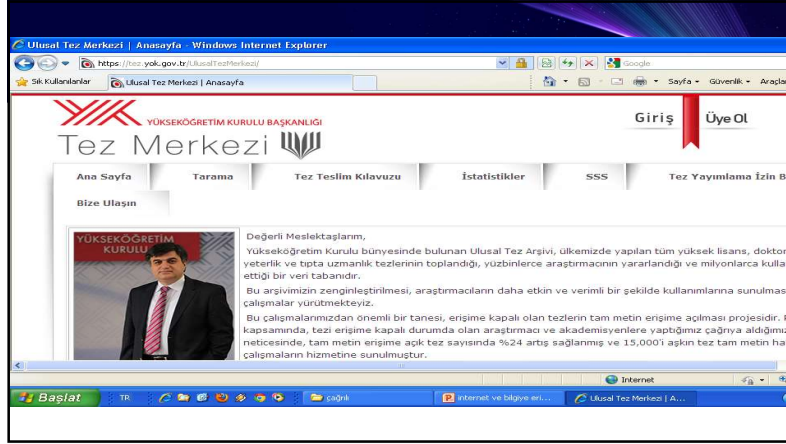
Ulusal Tez Merkezi | Anasayfa - Windows Internet Explorer

https://tez.yok.gov.tr/UlusalTezMerkezi/

Google

Sık Kullanılanlar

Ulusal Tez Merkezi | Anasayfa

Sayfa ▾ Güvenlik ▾ Araçla

YÜKSEKÖĞRETİM KURULU BAŞKANLIĞI

Tez Merkezi

Giriş

Üye Ol

Ana Sayfa

Tarama

Tez Teslim Kılavuzu

İstatistikler

SSS

Tez Yayımlama İzin B

Bize Ulaşın

YÜKSEKÖĞRETİM KURULU

Değerli Meslektaşlarım,

Yükseköğretim Kurulu bünyesinde bulunan Ulusal Tez Arşivi, ülkemizde yapılan tüm yüksek lisans, doktor yeterlik ve tıpta uzmanlık tezlerinin toplandığı, yüzbinlerce araştırmacının yararlandığı ve milyonlarca kulla ettiği bir veri tabanıdır.

Bu arşivimizin zenginleştirilmesi, araştırmacıların daha etkin ve verimli bir şekilde kullanımlarına sunulmas çalışmalar yürütmekteyiz.

Bu çalışmalarımızdan önemli bir tanesi, erişime kapalı olan tezlerin tam metin erişime açılması projesidir. kapsamında, tezi erişime kapalı durumda olan araştırmacı ve akademisyenlere yaptığımız çağrıya aldığımı neticesinde, tam metin erişime açık tez sayısında %24 artış sağlanmış ve 15,000'i aşkın tez tam metin ha çalışmaların hizmetine sunulmuştur.

Internet

Başlat

TR

çağrık

internet ve bilgiye eri...

Ulusal Tez Merkezi | A...